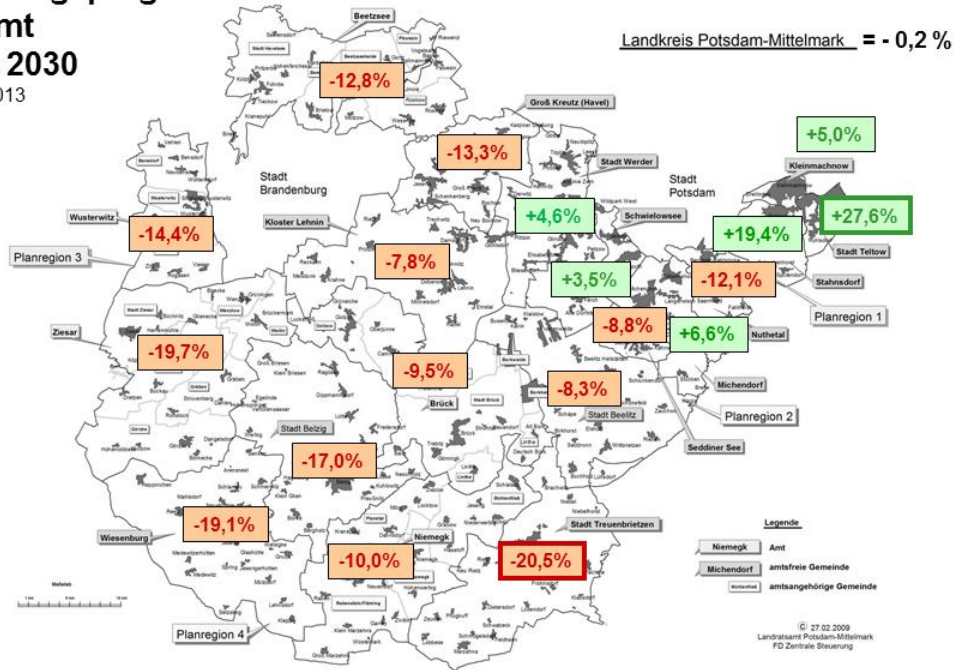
mt
2030
013

Landkreis Potsdam-Mittelmark = - 0,2 %

Beetzsee
-12,8%
Groß Kreutz (Havel)
-13,3%
+5,0%
Kleinmachnow
Stadt Werder
Stadt Potsdam
Stadt Brandenburg
Wusterwitz
+4,6%
Schwielowsee
+27,6%
Kloster Lehnin
+19,4%
Stadt Teltow
-14,4%
Planregion 3
-7,8%
+3,5%
-12,1%
Stahnsdorf
Planregion 1
Ziesar
-8,8%
+6,6%
Nuthetal
-19,7%
-9,5%
-8,3%
Michendorf
Brück
Stadt Beelitz
Planregion 2
Stadt Belzig
Seddiner See
-17,0%
-19,1%
Stadt Treuenbrietzen
Wiesenburg
Niemegk
-10,0%
-20,5%
Planregion 4

Legende
Niemegk Amt
Michendorf amtsfreie Gemeinde
amtsangehörige Gemeinde

© 27.02.2009
Landratsamt Potsdam-Mittelmark
FD Zentrale Steuerung